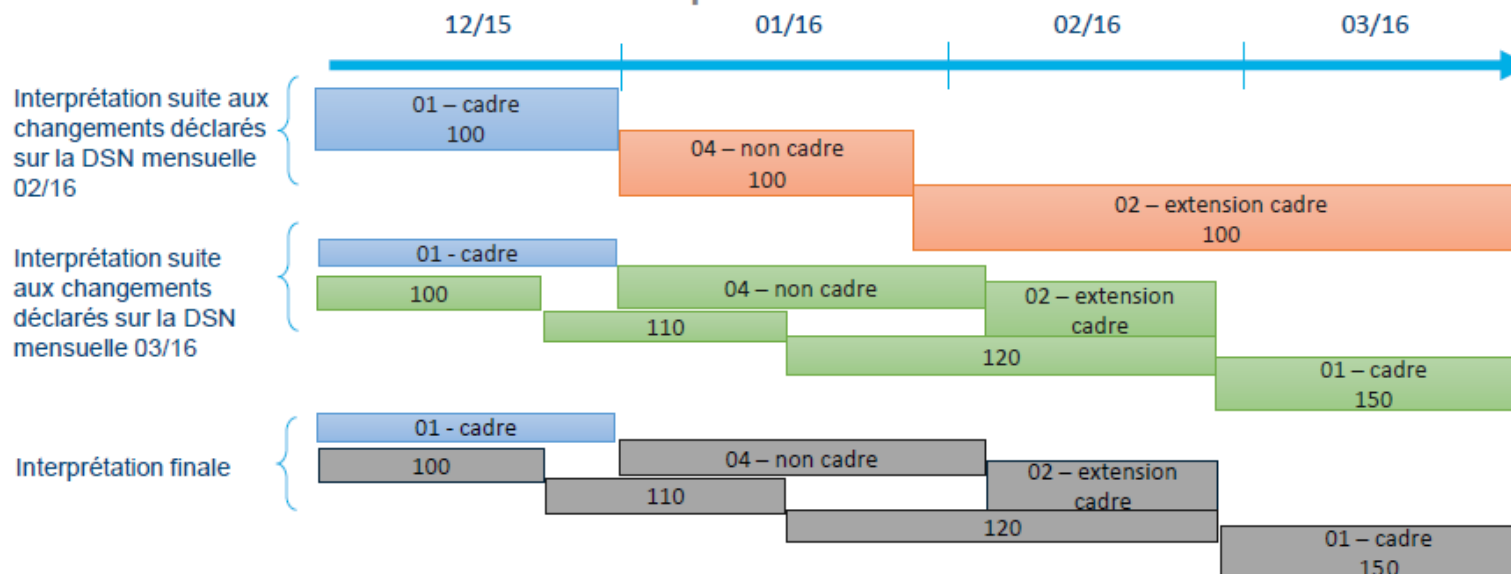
12/15
01/16
02/16
03/16

Interprétation suite aux changements déclarés sur la DSN mensuelle 02/16

01 – cadre
100

04 – non cadre
100

02 – extension cadre
100

Interprétation suite aux changements déclarés sur la DSN mensuelle 03/16

01 - cadre

100

04 – non cadre

02 – extension cadre

110

120

01 – cadre
150

Interprétation finale

01 - cadre

100

04 – non cadre

02 – extension cadre

110

120

01 – cadre
150